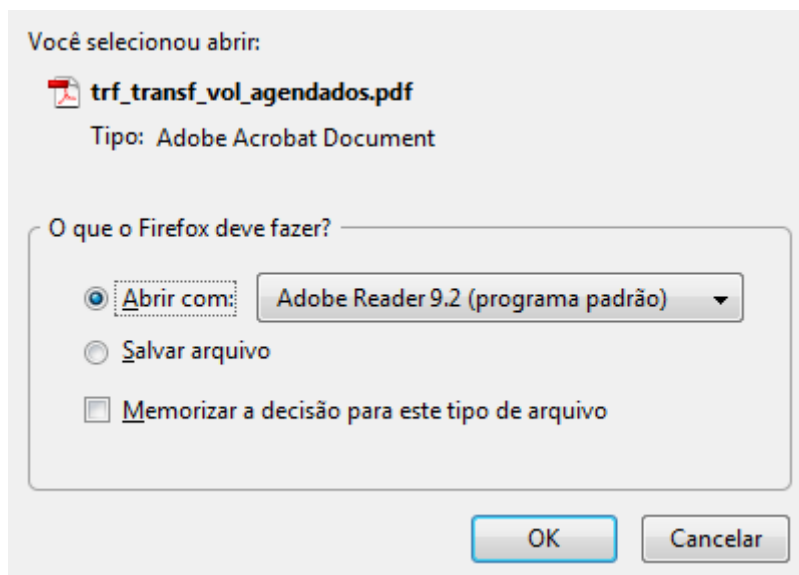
Você selecionou abrir:

trf_transf_vol_agendados.pdf

Tipo: Adobe Acrobat Document

O que o Firefox deve fazer?

Abrir com: Adobe Reader 9.2 (programa padrão)

Salvar arquivo

Memorizar a decisão para este tipo de arquivo

OK

Cancelar